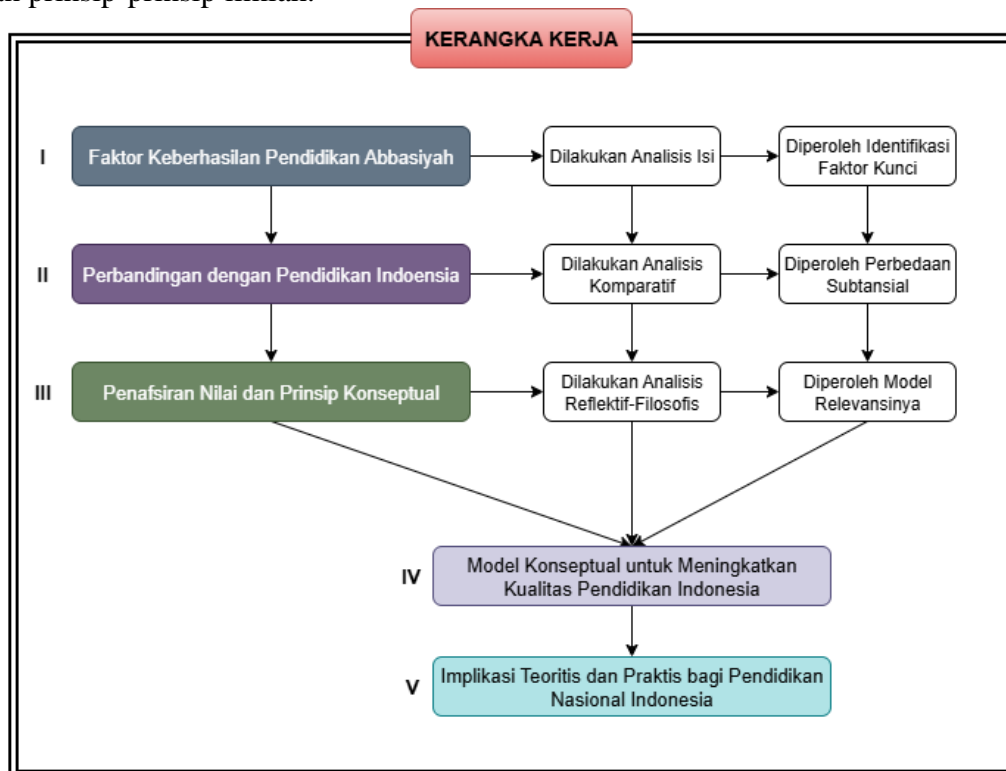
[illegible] prinsip-prinsip ilmiah.

KERANGKA KERJA

I
Faktor Keberhasilan Pendidikan Abbasiyah
Dilakukan Analisis Isi
Diperoleh Identifikasi Faktor Kunci

II
Perbandingan dengan Pendidikan Indoensia
Dilakukan Analisis Komparatif
Diperoleh Perbedaan Subtansial

III
Penafsiran Nilai dan Prinsip Konseptual
Dilakukan Analisis Reflektif-Filosofis
Diperoleh Model Relevansinya

IV
Model Konseptual untuk Meningkatkan Kualitas Pendidikan Indonesia

V
Implikasi Teoritis dan Praktis bagi Pendidikan Nasional Indonesia